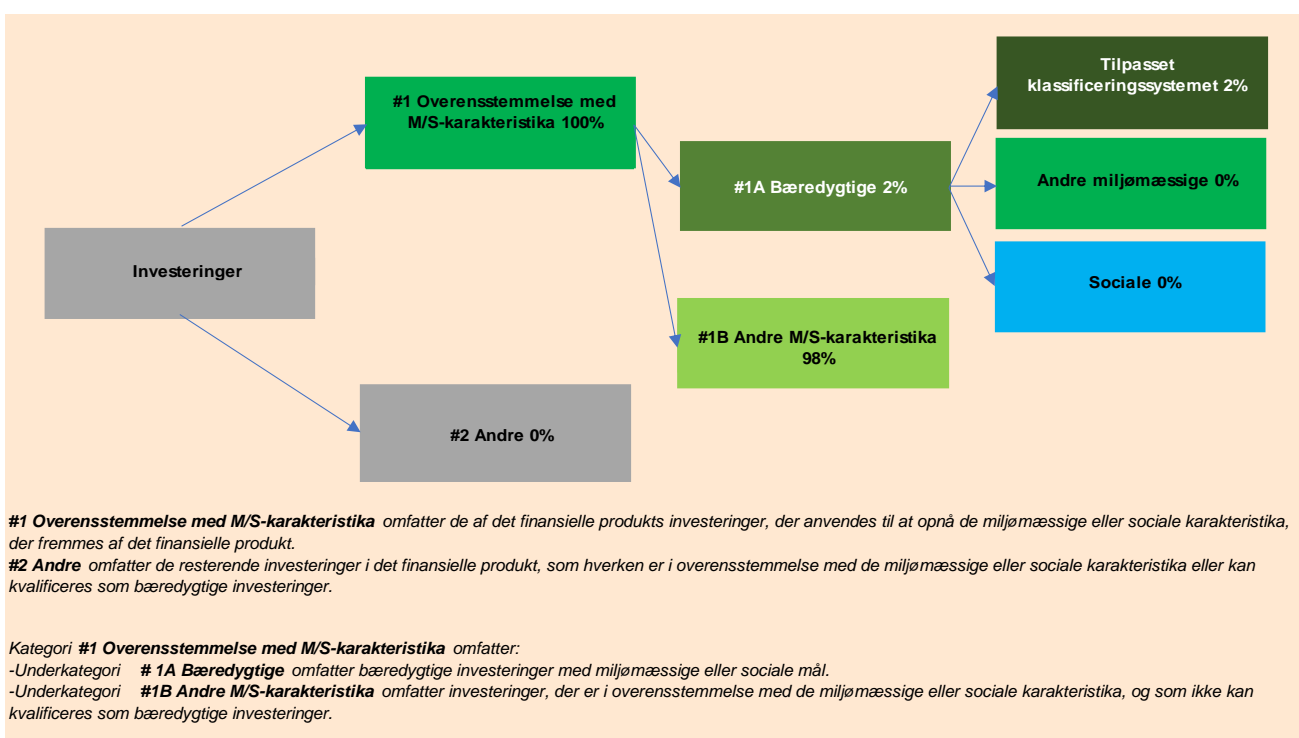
Investeringer

#1 Overensstemmelse med M/S-karakteristika 100%

#1A Bæredygtige 2%

Tilpasset klassificeringssystemet 2%

Andre miljømæssige 0%

Sociale 0%

#1B Andre M/S-karakteristika 98%

#2 Andre 0%

**#1 Overensstemmelse med M/S-karakteristika** omfatter de af det finansielle produkts investeringer, der anvendes til at opnå de miljømæssige eller sociale karakteristika, der fremmes af det finansielle produkt.
**#2 Andre** omfatter de resterende investeringer i det finansielle produkt, som hverken er i overensstemmelse med de miljømæssige eller sociale karakteristika eller kan kvalificeres som bæredygtige investeringer.

Kategori **#1 Overensstemmelse med M/S-karakteristika** omfatter:
-Underkategori **# 1A Bæredygtige** omfatter bæredygtige investeringer med miljømæssige eller sociale mål.
-Underkategori **#1B Andre M/S-karakteristika** omfatter investeringer, der er i overensstemmelse med de miljømæssige eller sociale karakteristika, og som ikke kan kvalificeres som bæredygtige investeringer.